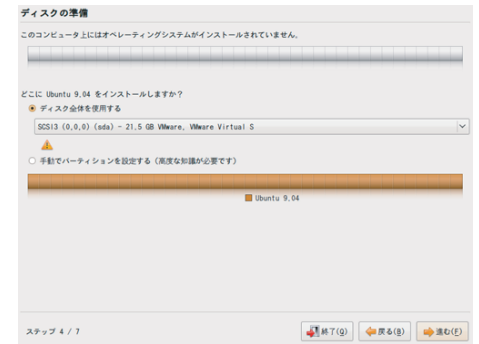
ディスクの準備

このコンピュータ上にはオペレーティングシステムがインストールされていません。

どこに Ubuntu 9.04 をインストールしますか?

ディスク全体を使用する

SCSI3 (0,0,0) (sda) - 21.5 GB VMware, VMware Virtual S

手動でパーティションを設定する (高度な知識が必要です)

Ubuntu 9.04

ステップ 4 / 7

終了(Q)

戻る(B)

進む(F)